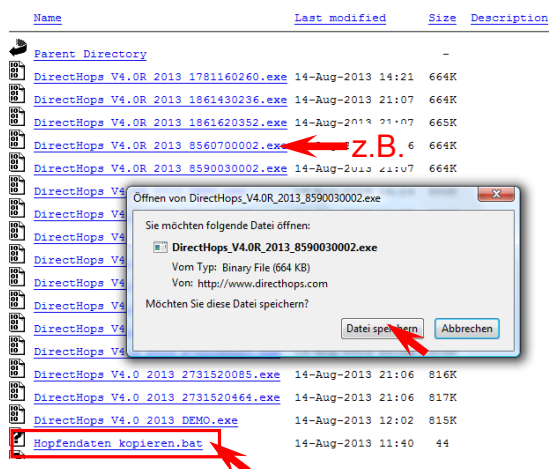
| Name | Last modified | Size | Description |
|---|---|---|---|
| Parent Directory | | - | |
| DirectHops V4.0R 2013 1781160260.exe | 14-Aug-2013 14:21 | 664K | |
| DirectHops V4.0R 2013 1861430236.exe | 14-Aug-2013 21:07 | 664K | |
| DirectHops V4.0R 2013 1861620352.exe | 14-Aug-2013 21:07 | 665K | |
| DirectHops V4.0R 2013 8560700002.exe | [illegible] | 664K | |
| DirectHops V4.0R 2013 8590030002.exe | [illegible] 21:07 | 664K | |
| DirectHops V4 | | | |
| DirectHops V4 | | | |
| DirectHops V4 | | | |
| DirectHops V4 | | | |
| DirectHops V4 | | | |
| DirectHops V4 | | | |
| DirectHops V4 | | | |
| DirectHops V4.0 2013 2731520085.exe | 14-Aug-2013 21:06 | 816K | |
| DirectHops V4.0 2013 2731520464.exe | 14-Aug-2013 21:06 | 817K | |
| DirectHops V4.0 2013 DEMO.exe | 14-Aug-2013 12:02 | 815K | |
| Hopfendaten kopieren.bat | 14-Aug-2013 11:40 | 44 | |

z.B.

Öffnen von DirectHops_V4.0R_2013_8590030002.exe

Sie möchten folgende Datei öffnen:

DirectHops_V4.0R_2013_8590030002.exe

Vom Typ: Binary File (664 KB)

Von: http://www.directhops.com

Möchten Sie diese Datei speichern?

Datei speichern

Abbrechen